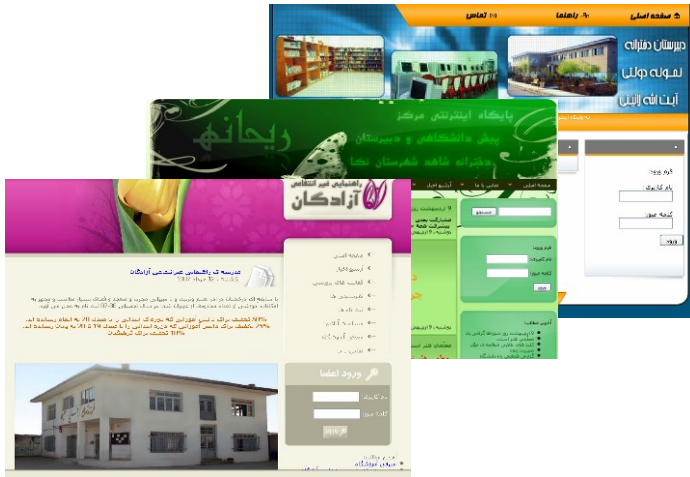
صفحه اصلی | راهنما | تماس

دبیرستان دخترانه
نمونه دولتی
آیت الله ازلبی

ورود
نام کاربری
کلمه عبور
ورود

پایگاه اینترنتی مرکز
پیش دانشگاهی و دبیرستان
دخترانه شاهد شهرستان نکا
ریحانه

صفحه اصلی
جستجو
فرم ورود
نام کاربری
کلمه عبور

راهنمایی غیر انتفاعی
آزادگان

مدرسه راهنمایی غیرانتفاعی آزادگان

ورود اعضا
نام کاربری
کلمه عبور
ورود